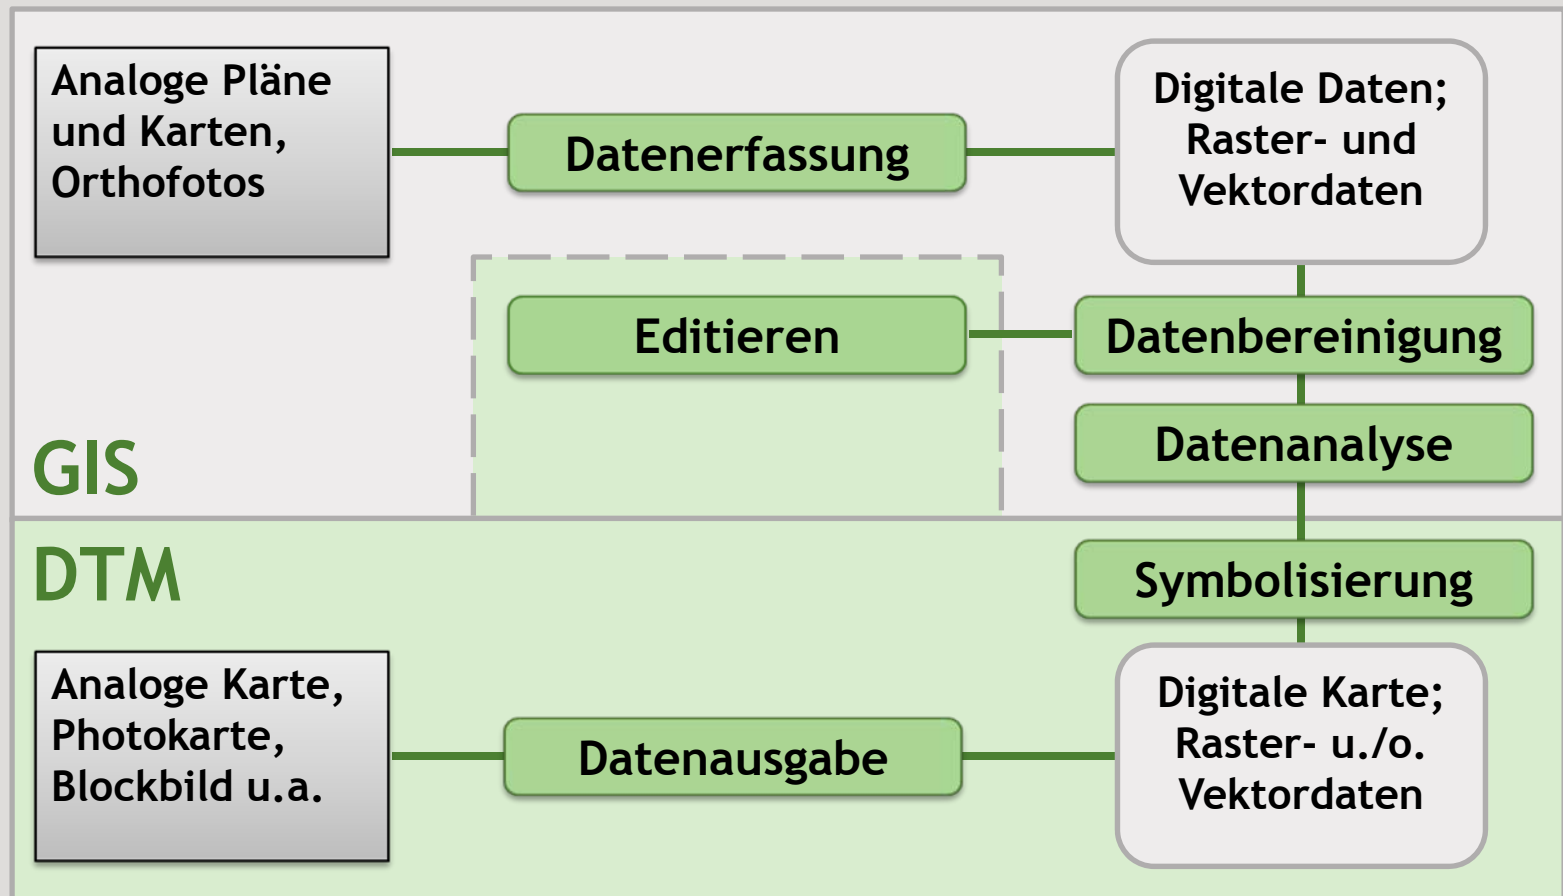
Analoge Pläne und Karten, Orthofotos

Datenerfassung

Digitale Daten; Raster- und Vektordaten

Editieren

Datenbereinigung

Datenanalyse

GIS

DTM

Symbolisierung

Analoge Karte, Photokarte, Blockbild u.a.

Datenausgabe

Digitale Karte; Raster- u./o. Vektordaten